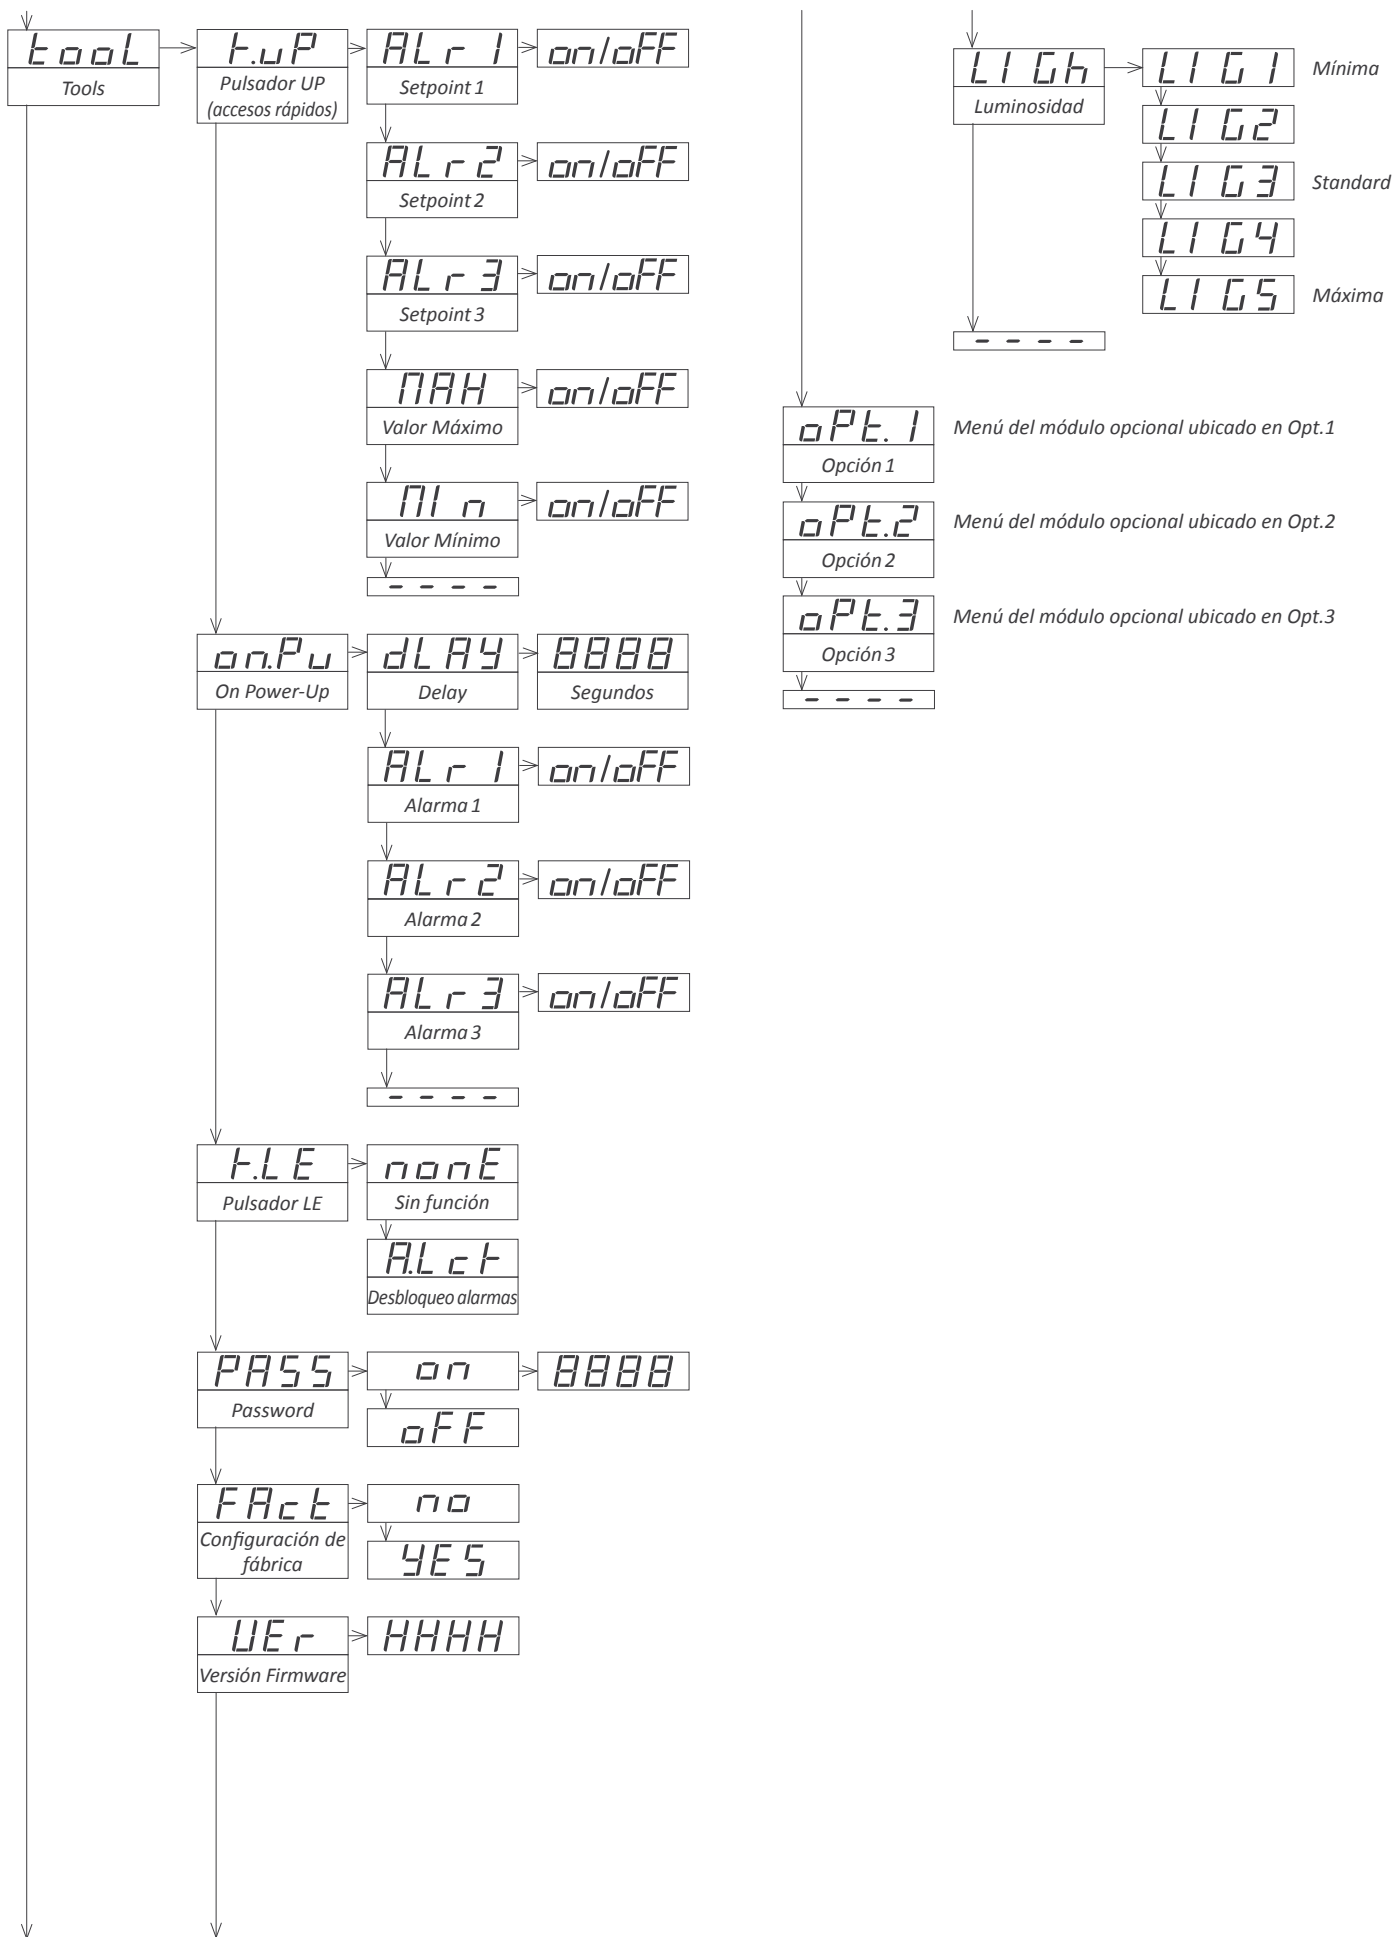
tool
Tools

t.uP
Pulsador UP (accesos rápidos)

ALr 1
Setpoint 1
on/oFF

ALr 2
Setpoint 2
on/oFF

ALr 3
Setpoint 3
on/oFF

MAH
Valor Máximo
on/oFF

MIn
Valor Mínimo
on/oFF

- - - -

on.Pu
On Power-Up

dLAY
Delay
8888
Segundos

ALr 1
Alarma 1
on/oFF

ALr 2
Alarma 2
on/oFF

ALr 3
Alarma 3
on/oFF

- - - -

t.LE
Pulsador LE

nonE
Sin función

A.Lct
Desbloqueo alarmas

PASS
Password
on
8888
oFF

FAct
Configuración de fábrica
no
YES

UEr
Versión Firmware
HHHH

LIGh
Luminosidad
LIG1
Mínima
LIG2
LIG3
Standard
LIG4
LIG5
Máxima

- - - -

oPt.1
Opción 1
Menú del módulo opcional ubicado en Opt.1

oPt.2
Opción 2
Menú del módulo opcional ubicado en Opt.2

oPt.3
Opción 3
Menú del módulo opcional ubicado en Opt.3

- - - -